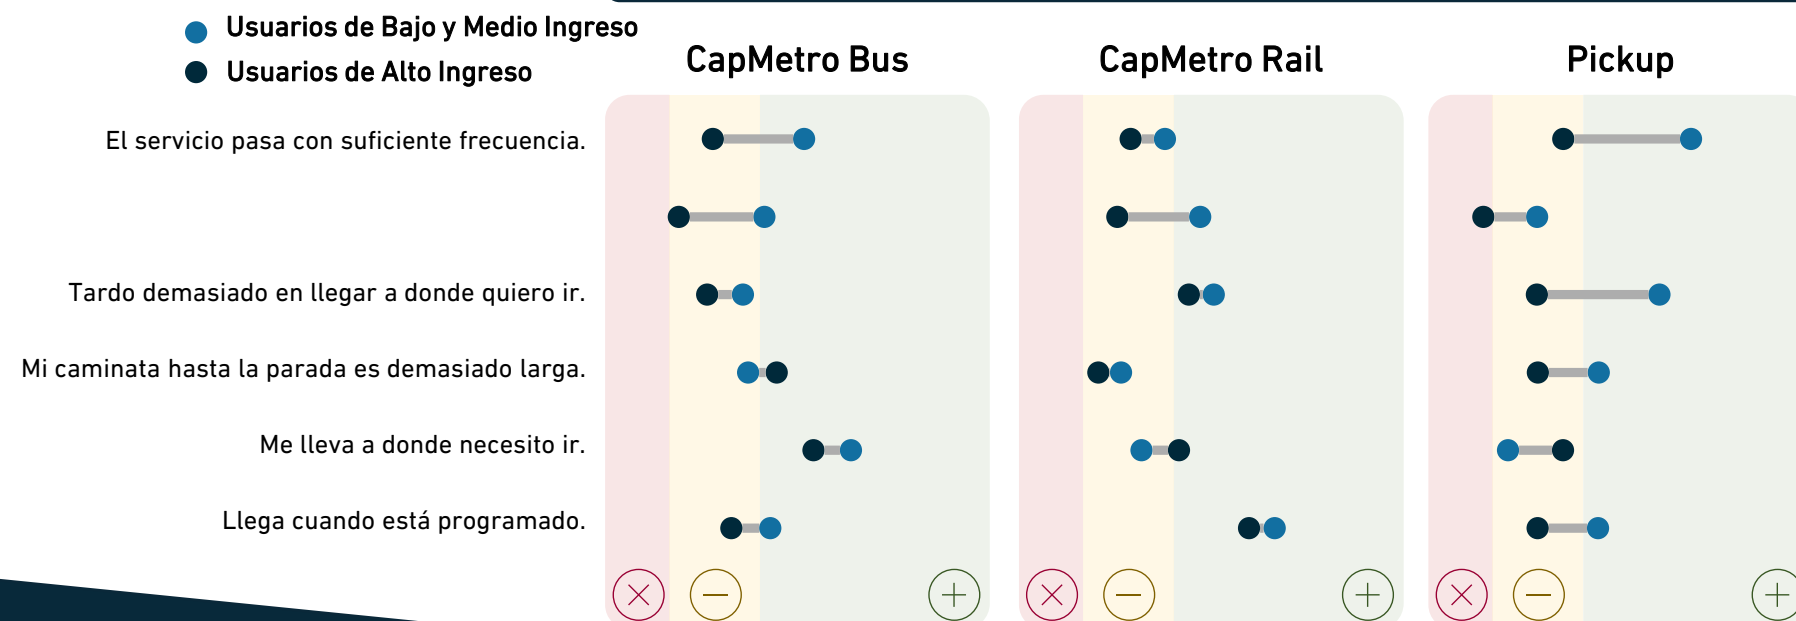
Usuarios de Bajo y Medio Ingreso
Usuarios de Alto Ingreso

CapMetro Bus

CapMetro Rail

Pickup

El servicio pasa con suficiente frecuencia.

Tardo demasiado en llegar a donde quiero ir.

Mi caminata hasta la parada es demasiado larga.

Me lleva a donde necesito ir.

Llega cuando está programado.